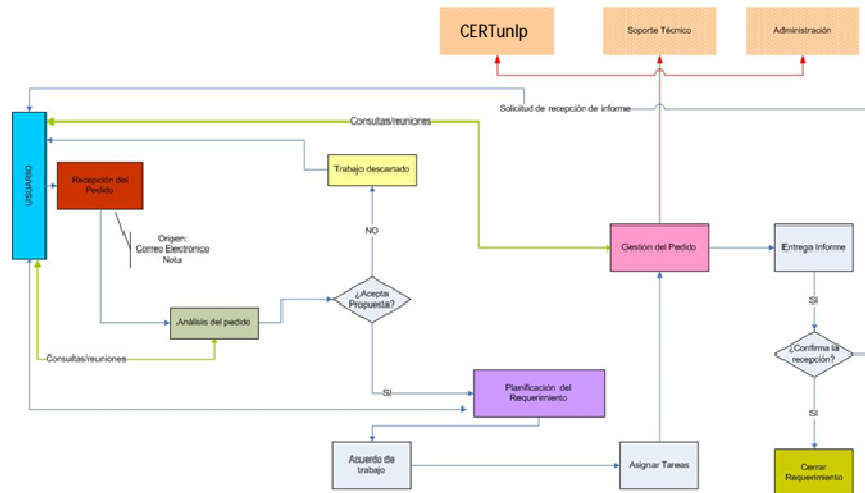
CERTunlp

Soporte Técnico

Administración

Solicitud de recepción de informe

Consultas/reuniones

USUARIO

Recepción del Pedido

Trabajo descartado

Origen: Correo Electrónico Nota

NO

Gestión del Pedido

Entrega Informe

¿Acepta Propuesta?

Análisis del pedido

SI

¿Confirma la recepción?

Consultas/reuniones

SI

Planificación del Requerimiento

SI

Acuerdo de trabajo

Asignar Tareas

Cerrar Requerimiento